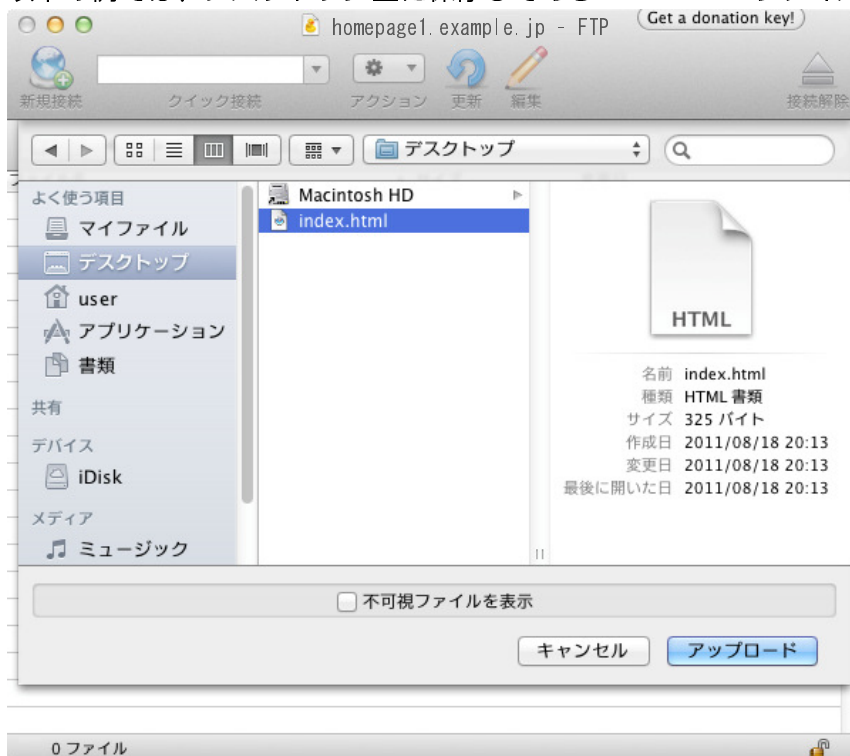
homepage1.example.jp - FTP

Get a donation key!

新規接続 クイック接続 アクション 更新 編集 接続解除

デスクトップ

よく使う項目
マイファイル
デスクトップ
user
アプリケーション
書類
共有
デバイス
iDisk
メディア
ミュージック

Macintosh HD
index.html

HTML

名前 index.html
種類 HTML 書類
サイズ 325 バイト
作成日 2011/08/18 20:13
変更日 2011/08/18 20:13
最後に開いた日 2011/08/18 20:13

不可視ファイルを表示

キャンセル
アップロード

0 ファイル